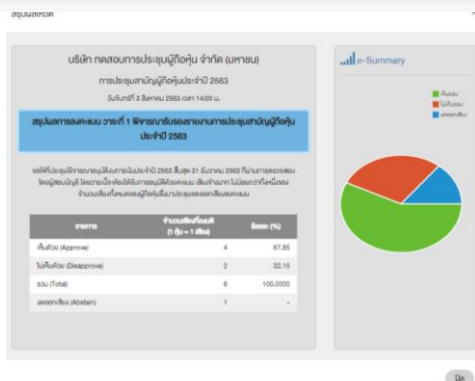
สรุปผลโหวต

บริษัท ทดสอบการประชุมผู้ถือหุ้น จำกัด (มหาชน)

การประชุมสามัญผู้ถือหุ้นประจำปี 2563

วันจันทร์ที่ 3 สิงหาคม 2563 เวลา 14:00 น.

สรุปผลการลงคะแนน วาระที่ 1 พิจารณารับรองรายงานการประชุมสามัญผู้ถือหุ้นประจำปี 2563

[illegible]

| รายการ | จำนวนเสียงที่ลงมติ (1 หุ้น = 1 เสียง) | ร้อยละ (%) |
|---|---|---|
| เห็นด้วย (Approve) | 4 | 67.85 |
| ไม่เห็นด้วย (Disapprove) | 2 | 32.15 |
| รวม (Total) | 6 | 100.0000 |
| งดออกเสียง (Abstain) | 1 | - |

e-Summary

เห็นด้วย
ไม่เห็นด้วย
งดออกเสียง

ปิด